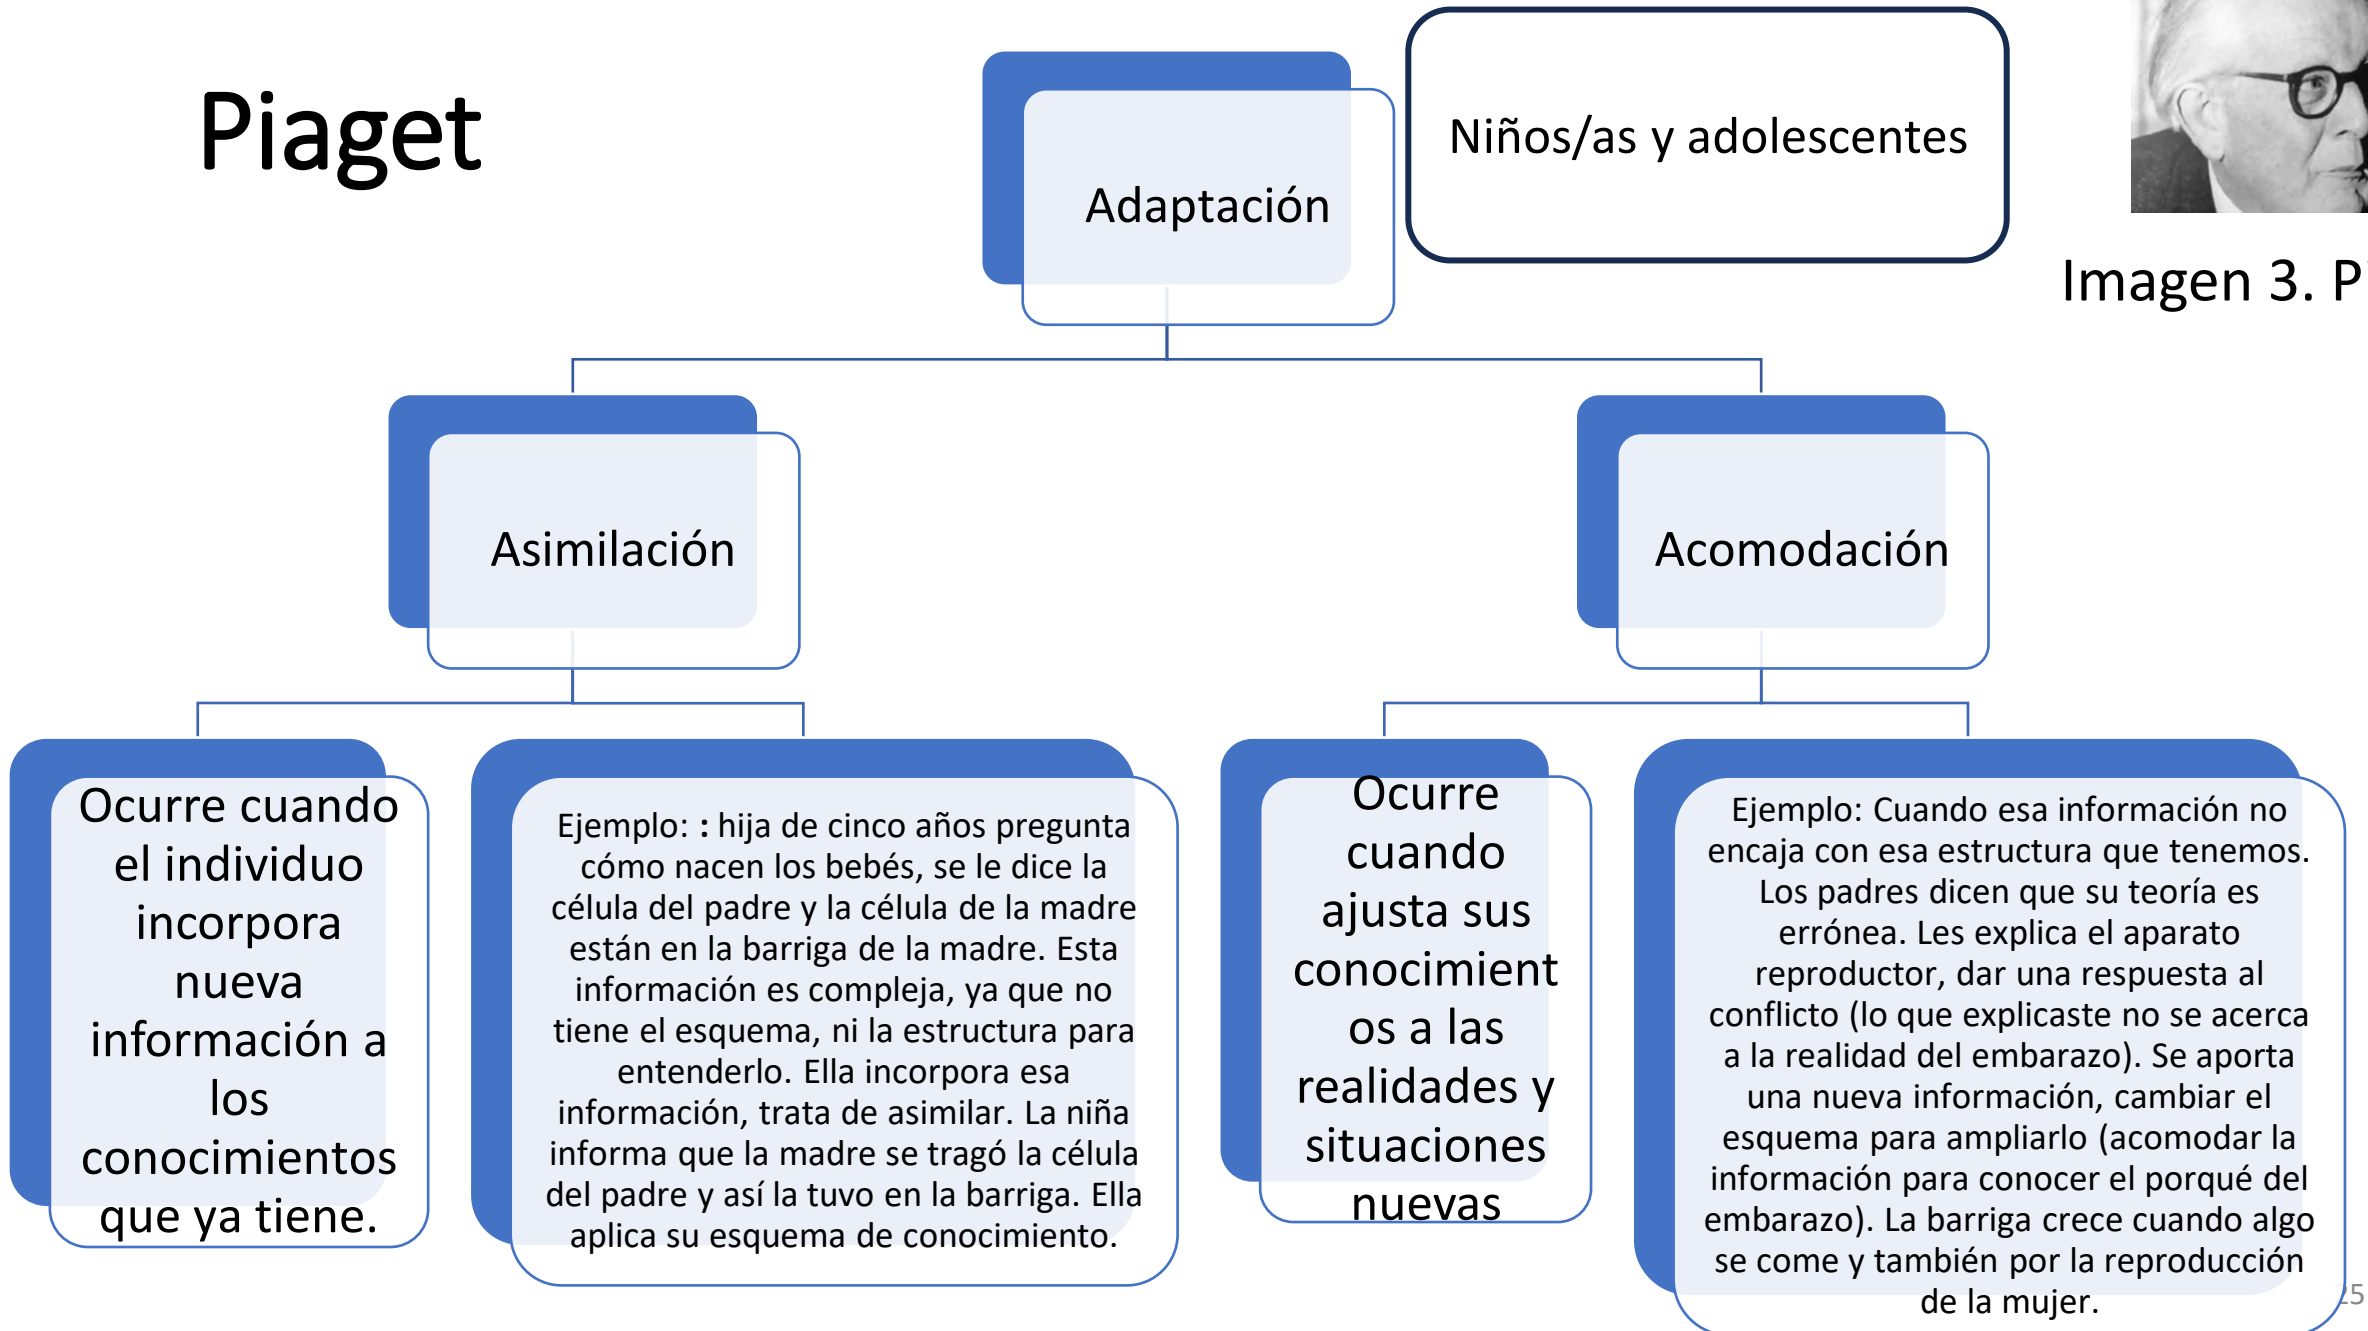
Piaget

Adaptación

Niños/as y adolescentes

Imagen 3. P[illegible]

Asimilación

Acomodación

Ocurre cuando el individuo incorpora nueva información a los conocimientos que ya tiene.

Ejemplo: : hija de cinco años pregunta cómo nacen los bebés, se le dice la célula del padre y la célula de la madre están en la barriga de la madre. Esta información es compleja, ya que no tiene el esquema, ni la estructura para entenderlo. Ella incorpora esa información, trata de asimilar. La niña informa que la madre se tragó la célula del padre y así la tuvo en la barriga. Ella aplica su esquema de conocimiento.

Ocurre cuando ajusta sus conocimientos a las realidades y situaciones nuevas

Ejemplo: Cuando esa información no encaja con esa estructura que tenemos. Los padres dicen que su teoría es errónea. Les explica el aparato reproductor, dar una respuesta al conflicto (lo que explicaste no se acerca a la realidad del embarazo). Se aporta una nueva información, cambiar el esquema para ampliarlo (acomodar la información para conocer el porqué del embarazo). La barriga crece cuando algo se come y también por la reproducción de la mujer.

25